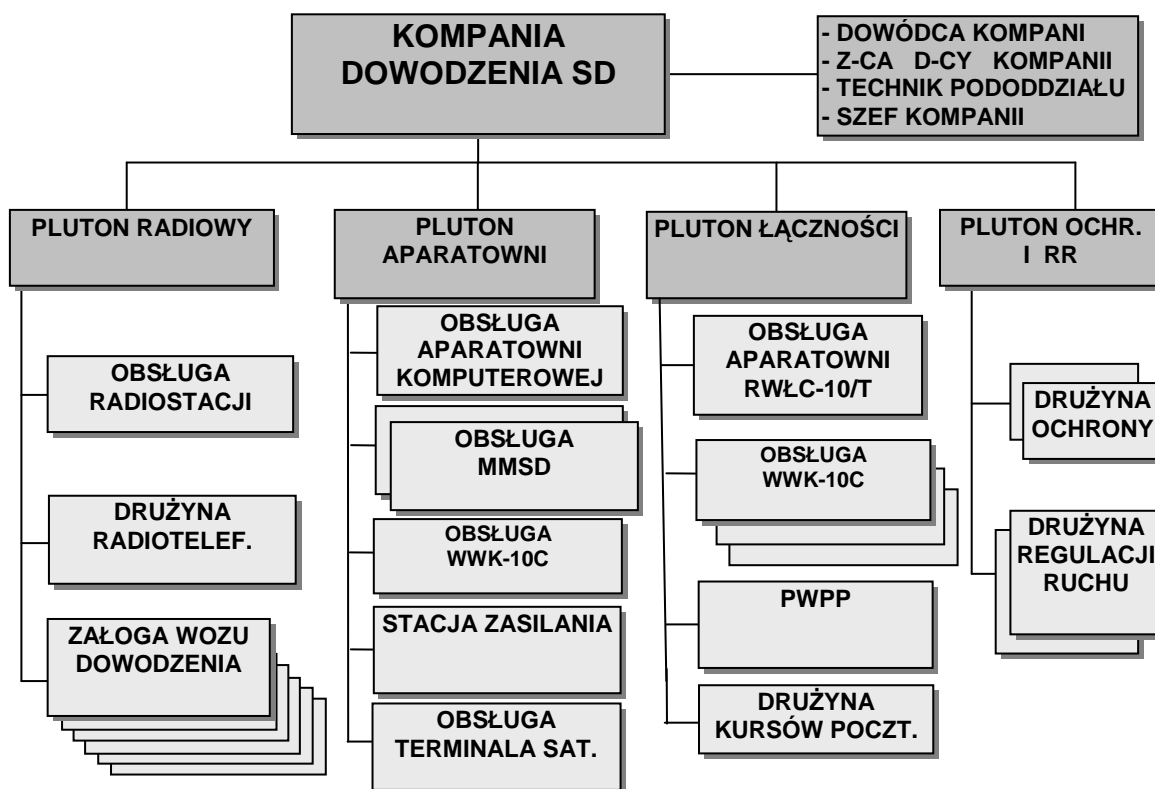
KOMPANIA DOWODZENIA SD

- DOWÓDCA KOMPANI
- Z-CA D-CY KOMPANII
- TECHNIK PODODDZIAŁU
- SZEF KOMPANII

PLUTON RADIOWY

OBSŁUGA RADIOSTACJI

DRUŻYNA RADIOTELEF.

ZAŁOGA WOZU DOWODZENIA

PLUTON APARATOWNI

OBSŁUGA APARATOWNI KOMPUTEROWEJ

OBSŁUGA MMSD

OBSŁUGA WWK-10C

STACJA ZASILANIA

OBSŁUGA TERMINALA SAT.

PLUTON ŁĄCZNOŚCI

OBSŁUGA APARATOWNI RWŁC-10/T

OBSŁUGA WWK-10C

PWPP

DRUŻYNA KURSÓW POCZT.

PLUTON OCHR. I RR

DRUŻYNA OCHRONY

DRUŻYNA REGULACJI RUCHU